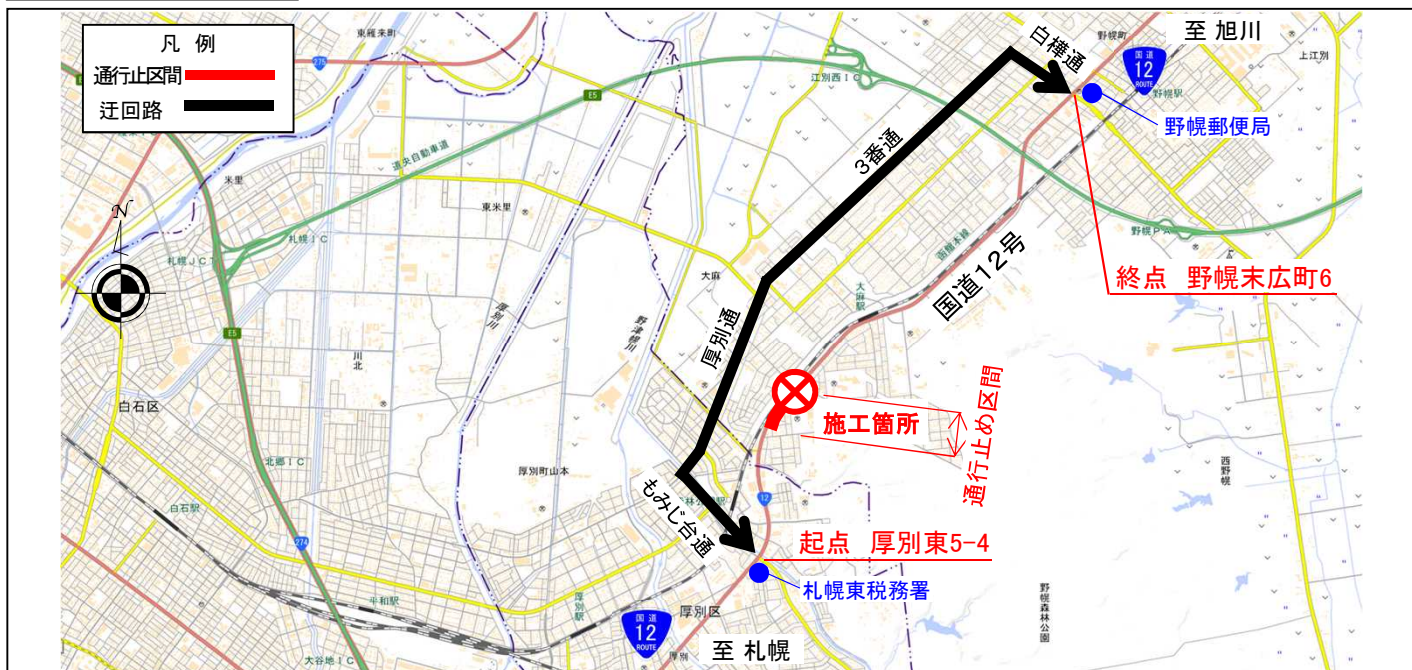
凡 例

通行止区間

迂回路

至 旭川

白樺通

国道 12 ROUTE

野幌駅

野幌郵便局

上江別

江別西IC

東雁来町

E5

道央自動車道

米里

東米里

3番通

札幌IC

札幌JC

N

野幌PA

終点 野幌末広町6

国道12号

函館本線

大麻

大麻駅

厚別川

野津幌川

川北

厚別通

白石区

施工箇所

通行止め区間

北郷IC

厚別町山本

西野幌

白石駅

もみじ台通

12

起点 厚別東5-4

札幌東税務署

274

平和駅

厚別駅

厚別区

国道 12 ROUTE

至 札幌

野幌森林公園

大谷地IC